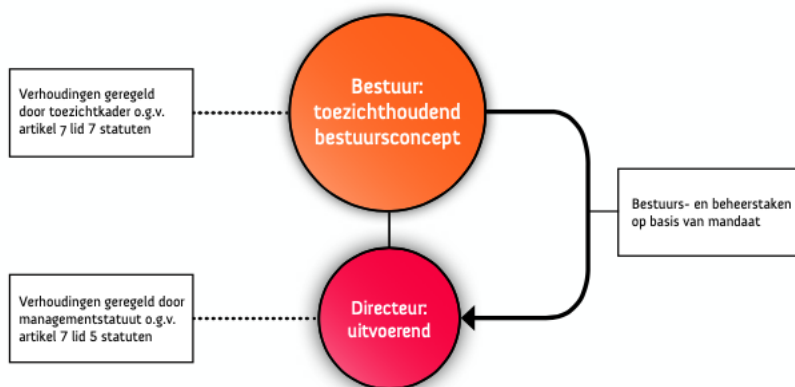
Verhoudingen geregeld door toezichtkader o.g.v. artikel 7 lid 7 statuten

Bestuur: toezichthoudend bestuursconcept

Bestuurs- en beheerstaken op basis van mandaat

Verhoudingen geregeld door managementstatuut o.g.v. artikel 7 lid 5 statuten

Directeur: uitvoerend